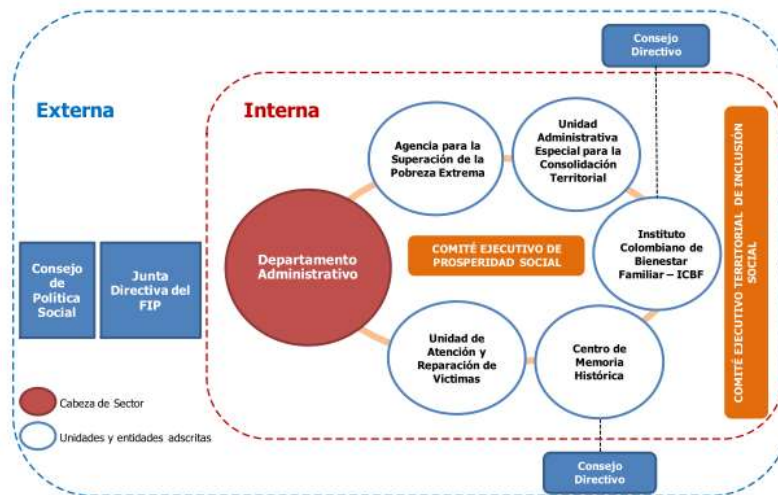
Externa

Interna

Consejo Directivo

Agencia para la Superación de la Pobreza Extrema

Unidad Administrativa Especial para la Consolidación Territorial

COMITÉ EJECUTIVO TERRITORIAL DE INCLUSIÓN SOCIAL

Departamento Administrativo

COMITÉ EJECUTIVO DE PROSPERIDAD SOCIAL

Instituto Colombiano de Bienestar Familiar – ICBF

Consejo de Política Social

Junta Directiva del FIP

Unidad de Atención y Reparación de Victimas

Centro de Memoria Histórica

Cabeza de Sector

Unidades y entidades adscritas

Consejo Directivo